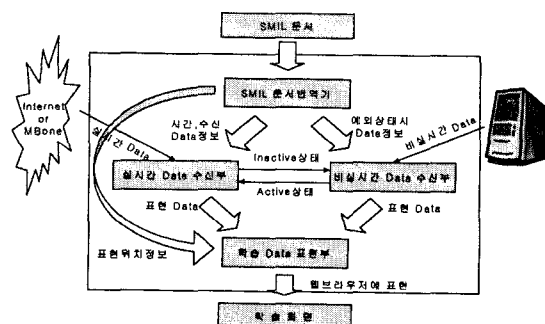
SMIL 문서

Internet or MBone

SMIL 문서번역기

시간,수신 Data정보

예외상태시 Data정보

실시간 Data

비실시간 Data

Inactive상태

실시간 Data 수신부

비실시간 Data 수신부

Active상태

표현 Data

표현 Data

표현위치정보

학습 Data 표현부

웹브라우저에 표현

학습화면